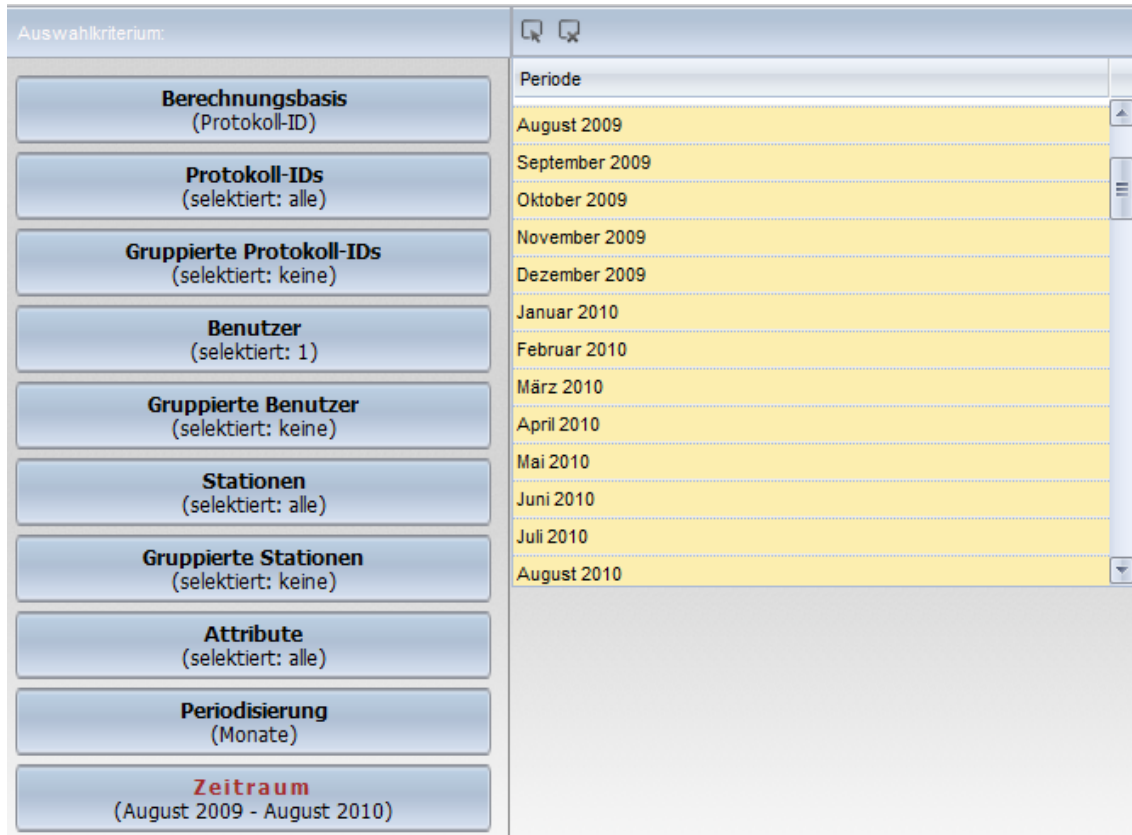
Auswahlkriterium:

Berechnungsbasis
(Protokoll-ID)

Protokoll-IDs
(selektiert: alle)

Gruppierte Protokoll-IDs
(selektiert: keine)

Benutzer
(selektiert: 1)

Gruppierte Benutzer
(selektiert: keine)

Stationen
(selektiert: alle)

Gruppierte Stationen
(selektiert: keine)

Attribute
(selektiert: alle)

Periodisierung
(Monate)

Zeitraum
(August 2009 - August 2010)

| Periode |
|---|
| August 2009 |
| September 2009 |
| Oktober 2009 |
| November 2009 |
| Dezember 2009 |
| Januar 2010 |
| Februar 2010 |
| März 2010 |
| April 2010 |
| Mai 2010 |
| Juni 2010 |
| Juli 2010 |
| August 2010 |